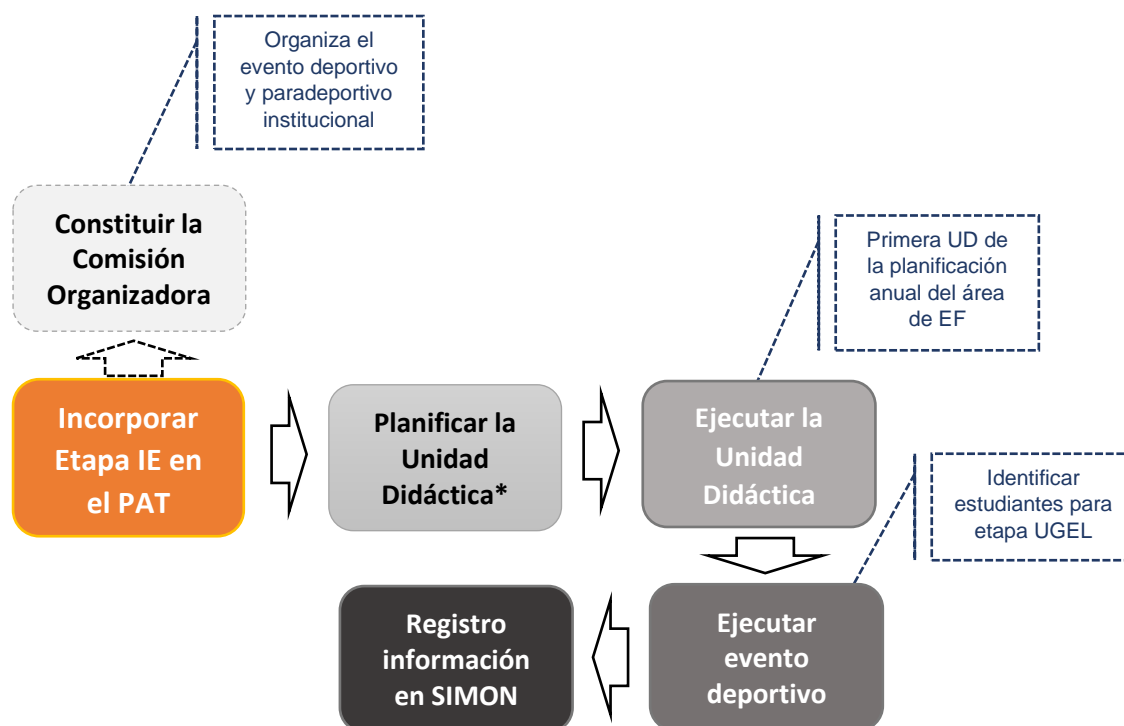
Organiza el evento deportivo y paradeportivo institucional

Constituir la Comisión Organizadora

Incorporar Etapa IE en el PAT

Planificar la Unidad Didáctica*

Ejecutar la Unidad Didáctica

Primera UD de la planificación anual del área de EF

Identificar estudiantes para etapa UGEL

Ejecutar evento deportivo

Registro información en SIMON